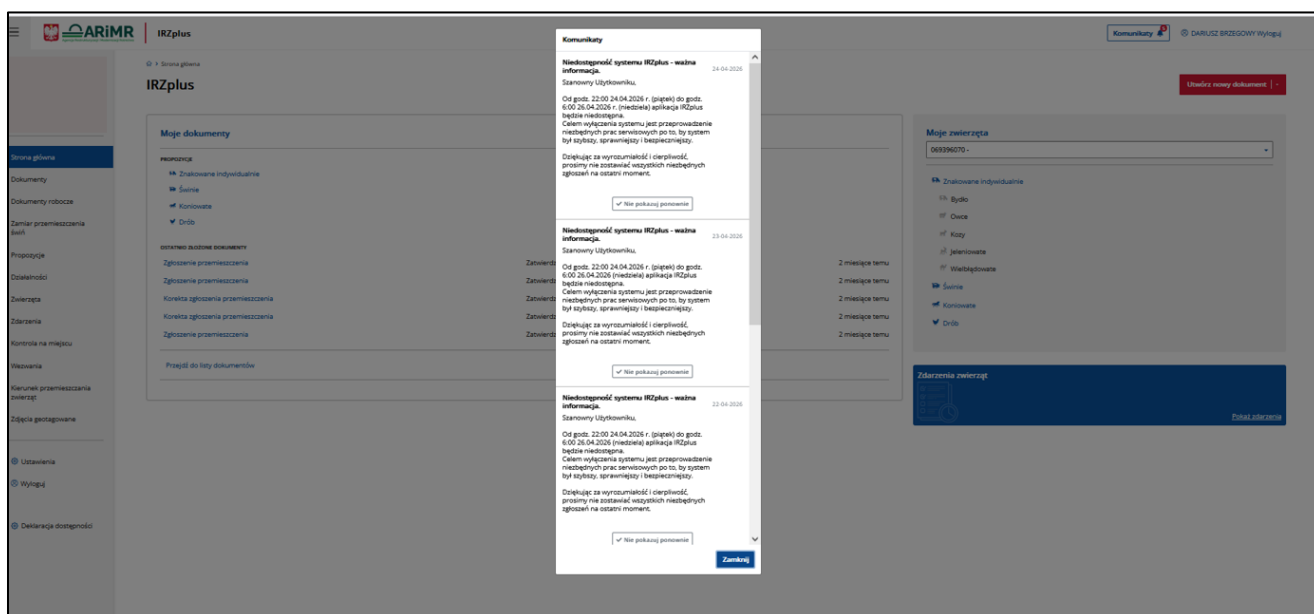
ARiMR | IRZplus

Komunikaty 2 DARIUSZ BRZEGOWY Wyloguj

Strona główna
IRZplus

Utwórz nowy dokument

Strona główna
Dokumenty
Dokumenty robocze
Zamiar przemieszczenia świń
Propozycje
Działalności
Zwierzęta
Zdarzenia
Kontrola na miejscu
Wezwania
Kierunek przemieszczania zwierząt
Zdjęcia geotagowane

Ustawienia
Wyloguj

Deklaracja dostępności

Moje dokumenty

PROPOZYCJE
Znakowane indywidualnie
Świnie
Koniowate
Drób

OSTATNIO ZŁOŻONE DOKUMENTY
| | | |
|---|---|---|
| Zgłoszenie przemieszczenia | Zatwierdz | 2 miesiące temu |
| Zgłoszenie przemieszczenia | Zatwierdz | 2 miesiące temu |
| Korekta zgłoszenia przemieszczenia | Zatwierdz | 2 miesiące temu |
| Korekta zgłoszenia przemieszczenia | Zatwierdz | 2 miesiące temu |
| Zgłoszenie przemieszczenia | Zatwierdz | 2 miesiące temu |

Przejdź do listy dokumentów

Moje zwierzęta
069396070 -

Znakowane indywidualnie
Bydło
Owce
Kozy
Jeleniowate
Wielbłądowate
Świnie
Koniowate
Drób

Zdarzenia zwierząt
Pokaż zdarzenia

Komunikaty

Niedostępność systemu IRZplus - ważna informacja. 24-04-2026
Szanowny Użytkowniku,

Od godz. 22:00 24.04.2026 r. (piątek) do godz. 6:00 26.04.2026 r. (niedziela) aplikacja IRZplus będzie niedostępna.
Celem wyłączenia systemu jest przeprowadzenie niezbędnych prac serwisowych po to, by system był szybszy, sprawniejszy i bezpieczniejszy.

Dziękujemy za wyrozumiałość i cierpliwość, prosimy nie zostawiać wszystkich niezbędnych zgłoszeń na ostatni moment.

Nie pokazuj ponownie

Niedostępność systemu IRZplus - ważna informacja. 23-04-2026
Szanowny Użytkowniku,

Od godz. 22:00 24.04.2026 r. (piątek) do godz. 6:00 26.04.2026 r. (niedziela) aplikacja IRZplus będzie niedostępna.
Celem wyłączenia systemu jest przeprowadzenie niezbędnych prac serwisowych po to, by system był szybszy, sprawniejszy i bezpieczniejszy.

Dziękujemy za wyrozumiałość i cierpliwość, prosimy nie zostawiać wszystkich niezbędnych zgłoszeń na ostatni moment.

Nie pokazuj ponownie

Niedostępność systemu IRZplus - ważna informacja. 22-04-2026
Szanowny Użytkowniku,

Od godz. 22:00 24.04.2026 r. (piątek) do godz. 6:00 26.04.2026 r. (niedziela) aplikacja IRZplus będzie niedostępna.
Celem wyłączenia systemu jest przeprowadzenie niezbędnych prac serwisowych po to, by system był szybszy, sprawniejszy i bezpieczniejszy.

Dziękujemy za wyrozumiałość i cierpliwość, prosimy nie zostawiać wszystkich niezbędnych zgłoszeń na ostatni moment.

Nie pokazuj ponownie

Zamknij